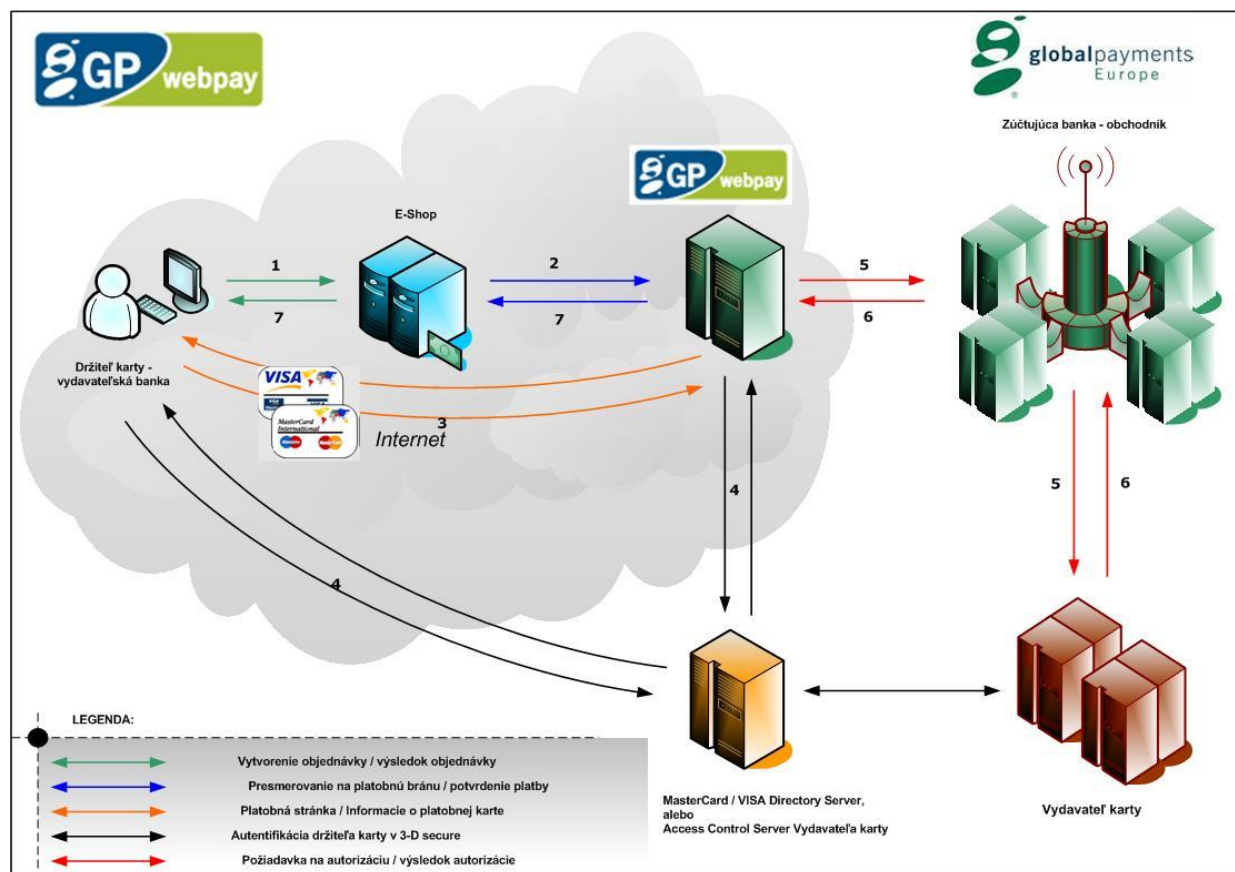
GP webpay

globalpayments Europe

Zúčtujúca banka - obchodník

GP webpay

E-Shop

1

7

2

7

5

6

Držiteľ karty - vydavateľská banka

VISA

MasterCard International

3

Internet

4

5

6

4

LEGENDA:

Vytvorenie objednávky / výsledok objednávky

Presmerovanie na platobnú bránu / potvrdenie platby

Platobná stránka / Informacie o platobnej karte

Autentifikácia držiteľa karty v 3-D secure

Požiadavka na autorizáciu / výsledok autorizácie

MasterCard / VISA Directory Server, alebo Access Control Server Vydavateľa karty

Vydavateľ karty